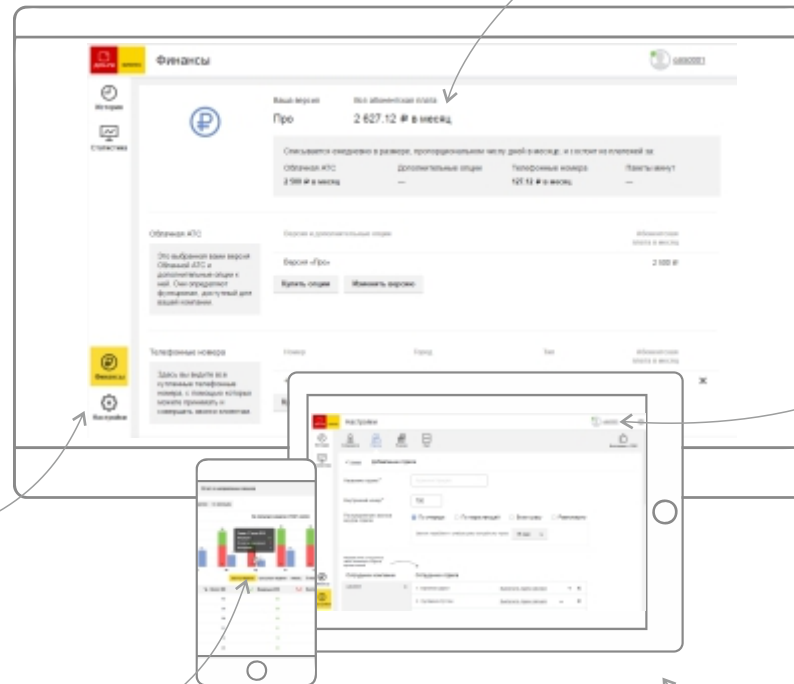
Финансы

История

Статистика

Финансы

Настройки

Ваша версия
Про

Вся абонентская плата
2 627.12 ₽ в месяц

Списывается ежедневно в размере, пропорциональном числу дней в месяце, и состоит из платежей за

Облачная АТС
2 500 ₽ в месяц

Дополнительные опции
—

Телефонные номера
127.12 ₽ в месяц

Пакеты минут
—

Облачная АТС

Это выбранная вами версия Облачной АТС и дополнительные опции к ней. Они определяют функционал, доступный для вашей компании.

Версия и дополнительные опции

Абонентская плата в месяц

Версия «Про»

2 500 ₽

Купить опции

Изменить версию

Телефонные номера

Здесь вы видите все купленные телефонные номера, с помощью которых можете принимать и совершать звонки клиентам.

Номер

Город

Тип

Абонентская плата в месяц

Настройки

Общие

Добавочные строки

Сотрудники компании

Сотрудники строки